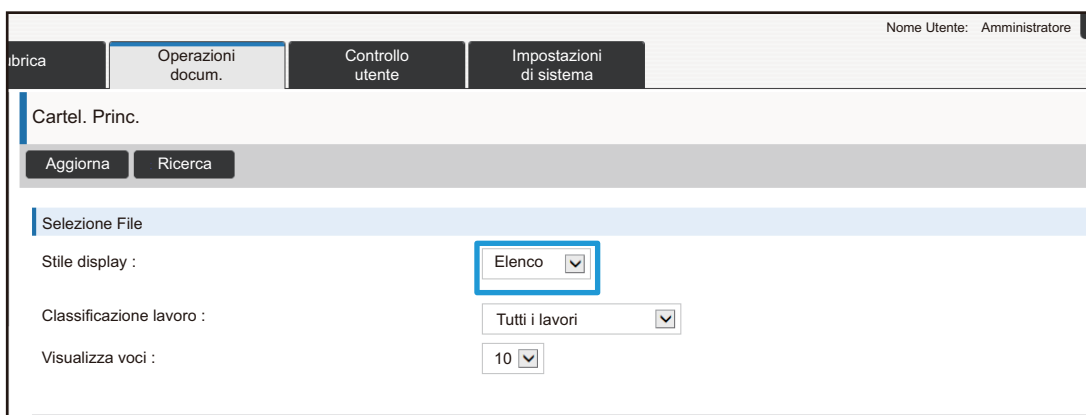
Nome Utente: Amministratore

ıbrica | Operazioni docum. | Controllo utente | Impostazioni di sistema

Cartel. Princ.

Aggiorna Ricerca

Selezione File

Stile display : Elenco

Classificazione lavoro : Tutti i lavori

Visualizza voci : 10